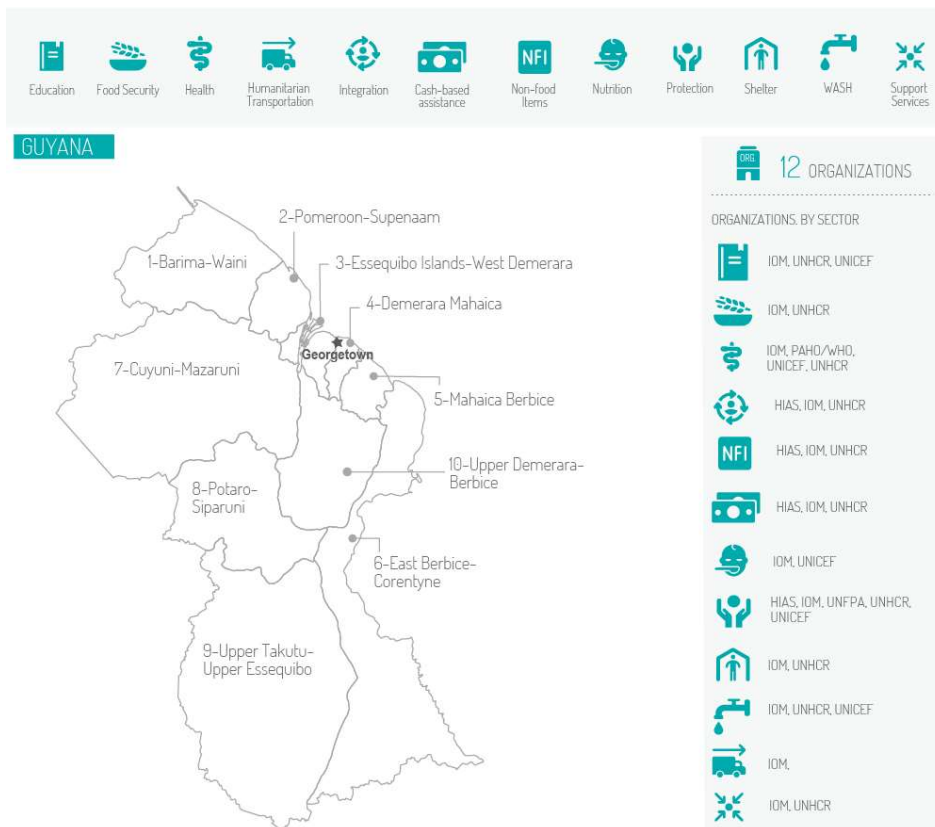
Education Food Security Health Humanitarian Transportation Integration Cash-based assistance NFI Non-food Items Nutrition Protection Shelter WASH Support Services

GUYANA

2-Pomeroon-Supenaam
1-Barima-Waini
3-Essequibo Islands-West Demerara
4-Demerara Mahaica
Georgetown
7-Cuyuni-Mazaruni
5-Mahaica Berbice
10-Upper Demerara-Berbice
8-Potaro-Siparuni
6-East Berbice-Corentyne
9-Upper Takutu-Upper Essequibo

ORG. 12 ORGANIZATIONS

ORGANIZATIONS, BY SECTOR

IOM, UNHCR, UNICEF
IOM, UNHCR
IOM, PAHO/WHO, UNICEF, UNHCR
HIAS, IOM, UNHCR
NFI HIAS, IOM, UNHCR
HIAS, IOM, UNHCR
IOM, UNICEF
HIAS, IOM, UNFPA, UNHCR, UNICEF
IOM, UNHCR
IOM, UNHCR, UNICEF
IOM.
IOM, UNHCR